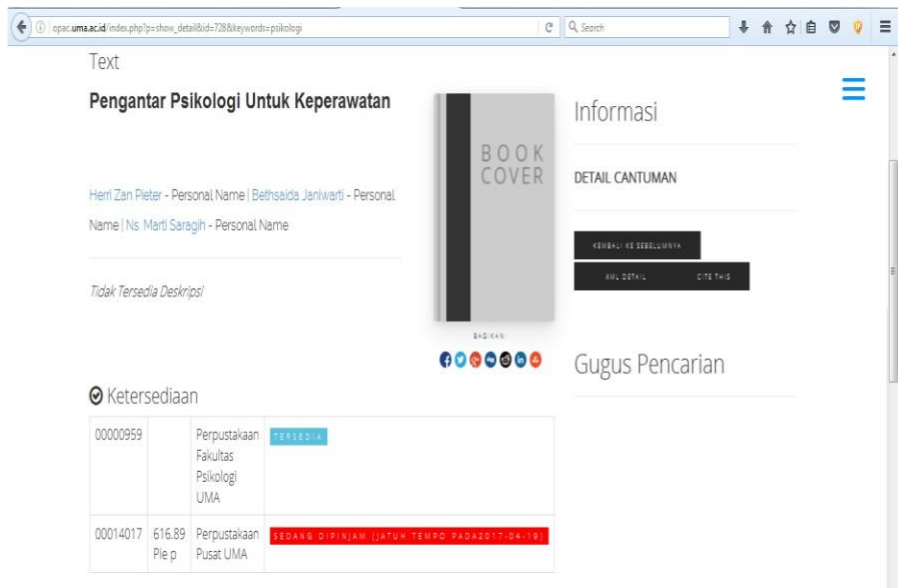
opac.uma.ac.id/index.php?p=show_detail&id=728&keywords=psikologi

Search

Text

Pengantar Psikologi Untuk Keperawatan

BOOK COVER

Informasi

Herri Zan Pieter - Personal Name | Bethsaida Janiwarti - Personal Name | Ns. Marti Saragih - Personal Name

DETAIL CANTUMAN

KEMBALI KE SEBELUMNYA

XML DETAIL

CITE THIS

Tidak Tersedia Deskripsi

BAGIKAN

Gugus Pencarian

Ketersediaan

| 00000959 | | Perpustakaan Fakultas Psikologi UMA | TERSEDIA |
|---|---|---|---|
| 00014017 | 616.89 Pie p | Perpustakaan Pusat UMA | SEDANG DIPINJAM (JATUH TEMPO PADA2017-04-19) |